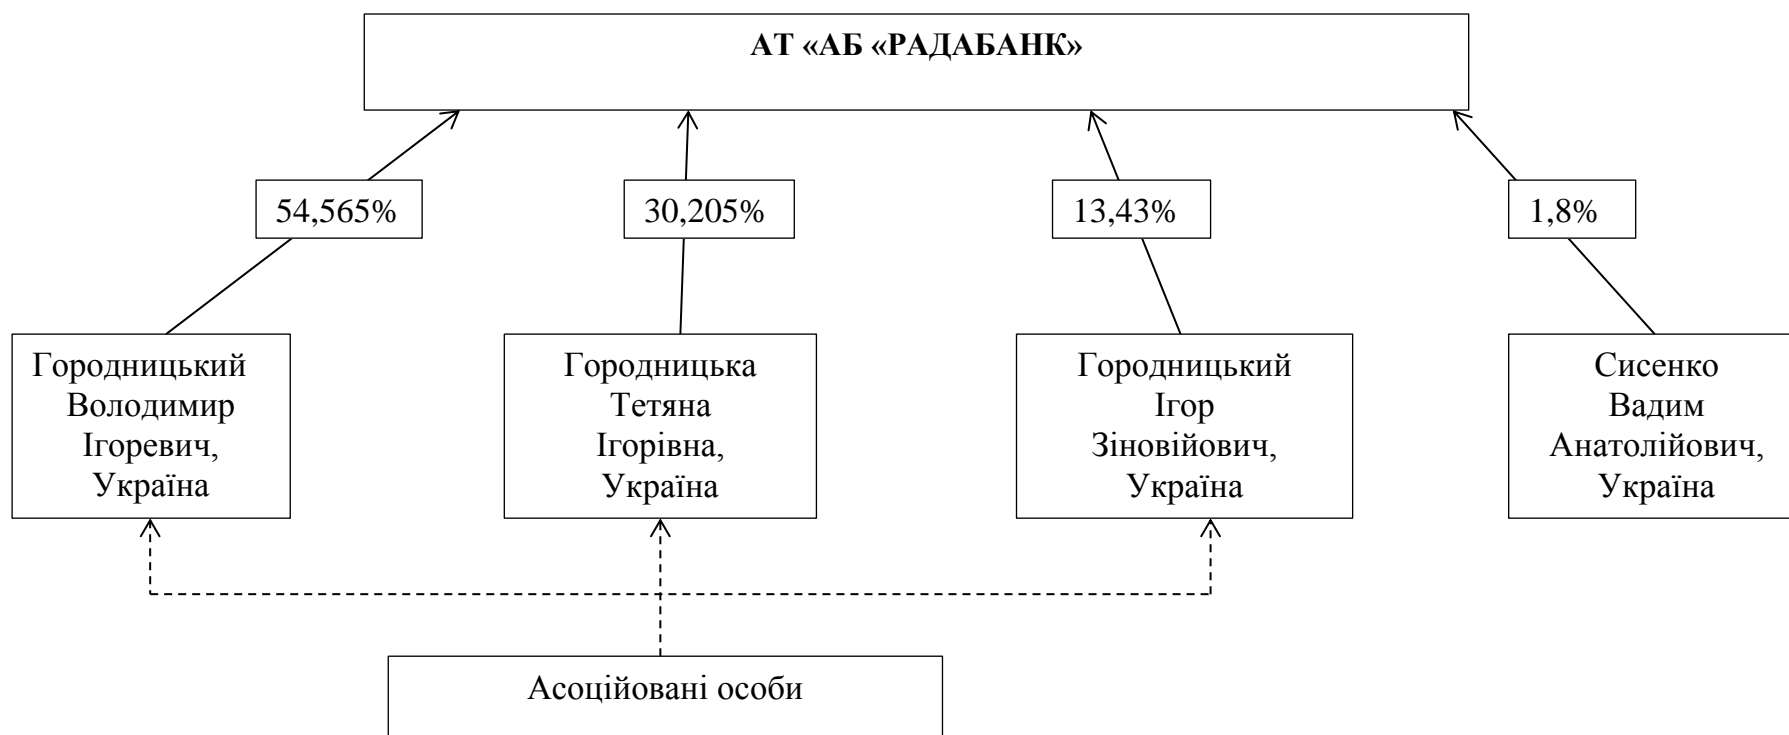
АТ «АБ «РАДАБАНК»

54,565%

30,205%

13,43%

1,8%

Городницький Володимир Ігоревич, Україна

Городницька Тетяна Ігорівна, Україна

Городницький Ігор Зіновійович, Україна

Сисенко Вадим Анатолійович, Україна

Асоційовані особи